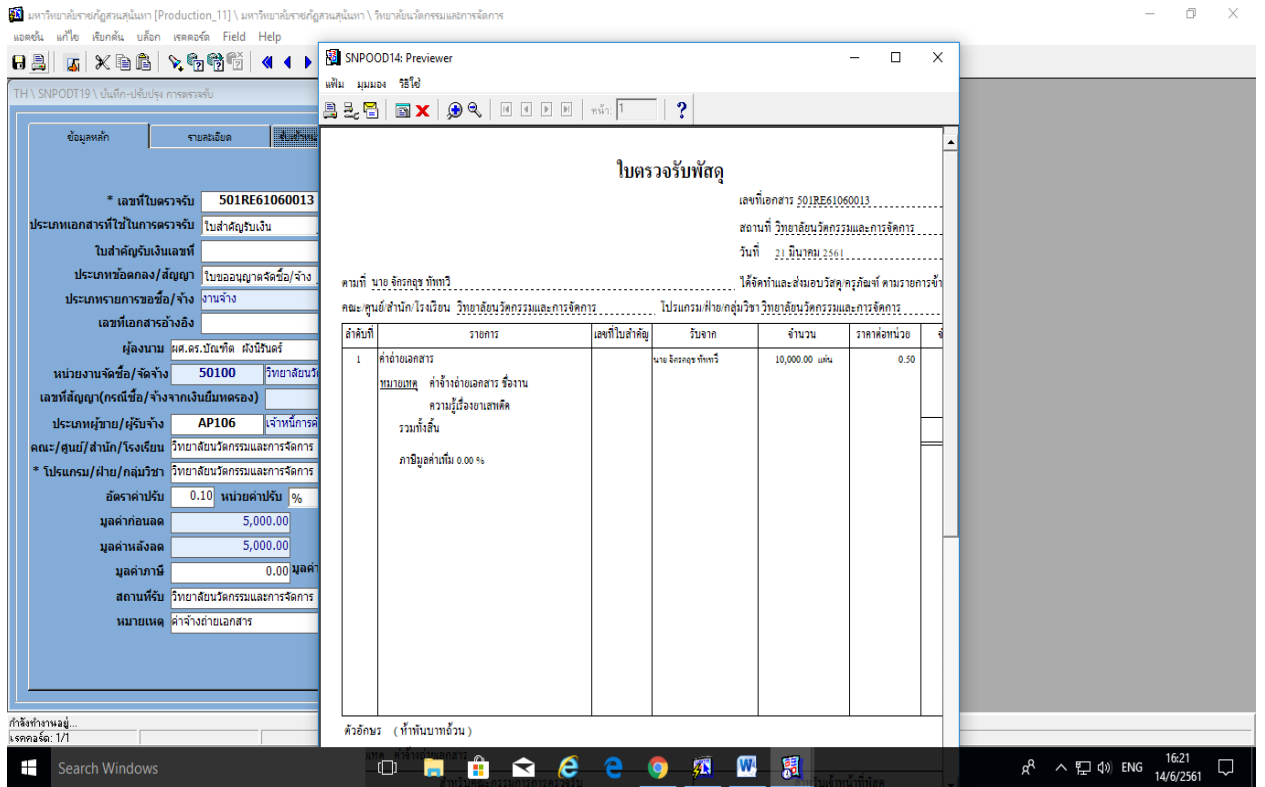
มหาวิทยาลัยราชภัฏสวนสุนันทา [Production_11] \ มหาวิทยาลัยราชภัฏสวนสุนันทา \ วิทยาลัยนวัตกรรมและการจัดการ

แอคชั่น แก้ไข เรียกค้น บล็อก เรคคอร์ด Field Help

TH \ SNPODT19 \ บันทึก-ปรับปรุง การตรวจรับ

ข้อมูลหลัก | รายละเอียด

* เลขที่ใบตรวจรับ 501RE61060013
ประเภทเอกสารที่ใช้ในการตรวจรับ ใบสำคัญรับเงิน
ใบสำคัญรับเงินเลขที่
ประเภทข้อตกลง/สัญญา ใบขออนุญาตจัดซื้อ/จ้าง
ประเภทรายการขอซื้อ/จ้าง งานจ้าง
เลขที่เอกสารอ้างอิง
ผู้ลงนาม ผศ.ดร.บัณฑิต ผังนิรันดร์
หน่วยงานจัดซื้อ/จัดจ้าง 50100 วิทยาลัยนวั
เลขที่สัญญา(กรณีซื้อ/จ้างจากเงินยืมทดรอง)
ประเภทผู้ขาย/ผู้รับจ้าง AP106 เจ้าหนี้การค้
คณะ/ศูนย์/สำนัก/โรงเรียน วิทยาลัยนวัตกรรมและการจัดการ
* โปรแกรม/ฝ่าย/กลุ่มวิชา วิทยาลัยนวัตกรรมและการจัดการ
อัตราค่าปรับ 0.10 หน่วยค่าปรับ %
มูลค่าก่อนลด 5,000.00
มูลค่าหลังลด 5,000.00
มูลค่าภาษี 0.00 มูลค่
สถานที่รับ วิทยาลัยนวัตกรรมและการจัดการ
หมายเหตุ ค่าจ้างถ่ายเอกสาร

กำลังทำงานอยู่...
เรคคอร์ด: 1/1

SNPOOD14: Previewer
แฟ้ม มุมมอง วิธีใช้
หน้า: 1

ใบตรวจรับพัสดุ

เลขที่เอกสาร 501RE61060013
สถานที่ วิทยาลัยนวัตกรรมและการจัดการ
วันที่ 21 มิถุนายน 2561

ตามที่ นาย จักรกฤช ทัพทวี
ได้จัดทำและส่งมอบวัสดุ/ครุภัณฑ์ ตามรายการข้า
คณะ/ศูนย์/สำนัก/โรงเรียน วิทยาลัยนวัตกรรมและการจัดการ
โปรแกรม/ฝ่าย/กลุ่มวิชา วิทยาลัยนวัตกรรมและการจัดการ

| ลำดับที่ | รายการ | เลขที่ใบสำคัญ | รับจาก | จำนวน | ราคาต่อหน่วย | จ |
|---|---|---|---|---|---|---|
| 1 | ค่าถ่ายเอกสาร<br>หมายเหตุ ค่าจ้างถ่ายเอกสาร ชื่องาน ความรู้เรื่องยาเสพติด<br>รวมทั้งสิ้น<br>ภาษีมูลค่าเพิ่ม 0.00 % | | นาย จักรกฤช ทัพทวี | 10,000.00 แผ่น | 0.50 | |

ตัวอักษร ( ห้าพันบาทถ้วน )

Search Windows
ENG 16:21 14/6/2561